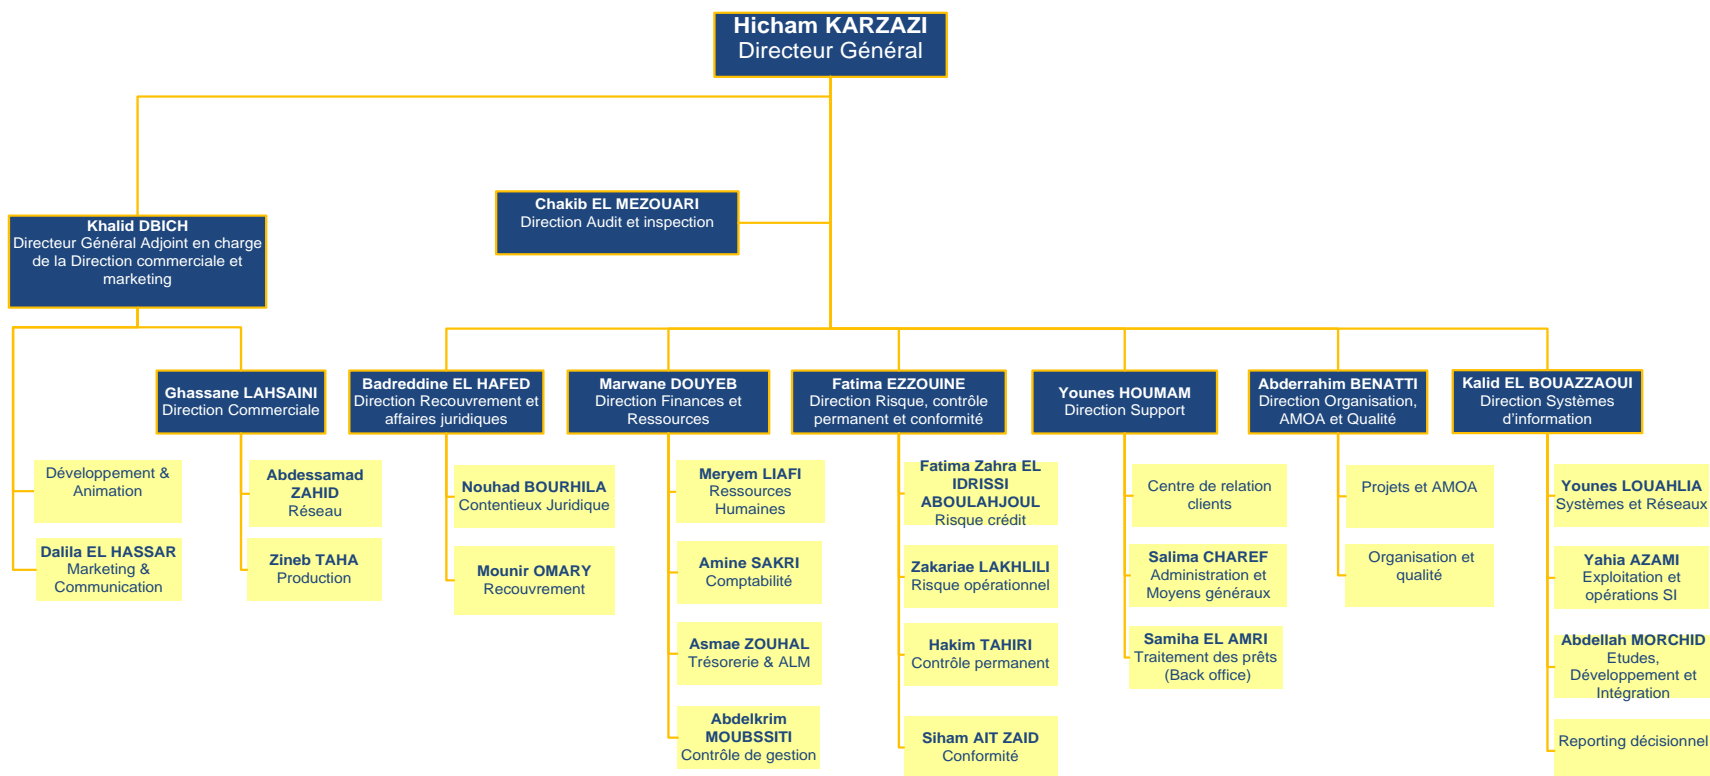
Hicham KARZAZI
Directeur Général

Chakib EL MEZOUARI
Direction Audit et inspection

Khalid DBICH
Directeur Général Adjoint en charge de la Direction commerciale et marketing

Développement & Animation

Dalila EL HASSAR
Marketing & Communication

Ghassane LAHSAINI
Direction Commerciale

Abdessamad ZAHID
Réseau

Zineb TAHA
Production

Badreddine EL HAFED
Direction Recouvrement et affaires juridiques

Nouhad BOURHILA
Contentieux Juridique

Mounir OMARY
Recouvrement

Marwane DOUYEB
Direction Finances et Ressources

Meryem LIAFI
Ressources Humaines

Amine SAKRI
Comptabilité

Asmae ZOUHAL
Trésorerie & ALM

Abdelkrim MOUBSSITI
Contrôle de gestion

Fatima EZZOUINE
Direction Risque, contrôle permanent et conformité

Fatima Zahra EL IDRISSI ABOULAHJOUL
Risque crédit

Zakariae LAKHLILI
Risque opérationnel

Hakim TAHIRI
Contrôle permanent

Siham AIT ZAID
Conformité

Younes HOUMAM
Direction Support

Centre de relation clients

Salima CHAREF
Administration et Moyens généraux

Samiha EL AMRI
Traitement des prêts (Back office)

Abderrahim BENATTI
Direction Organisation, AMOA et Qualité

Projets et AMOA

Organisation et qualité

Kalid EL BOUAZZAOUI
Direction Systèmes d'information

Younes LOUAHLIA
Systèmes et Réseaux

Yahia AZAMI
Exploitation et opérations SI

Abdellah MORCHID
Etudes, Développement et Intégration

Reporting décisionnel